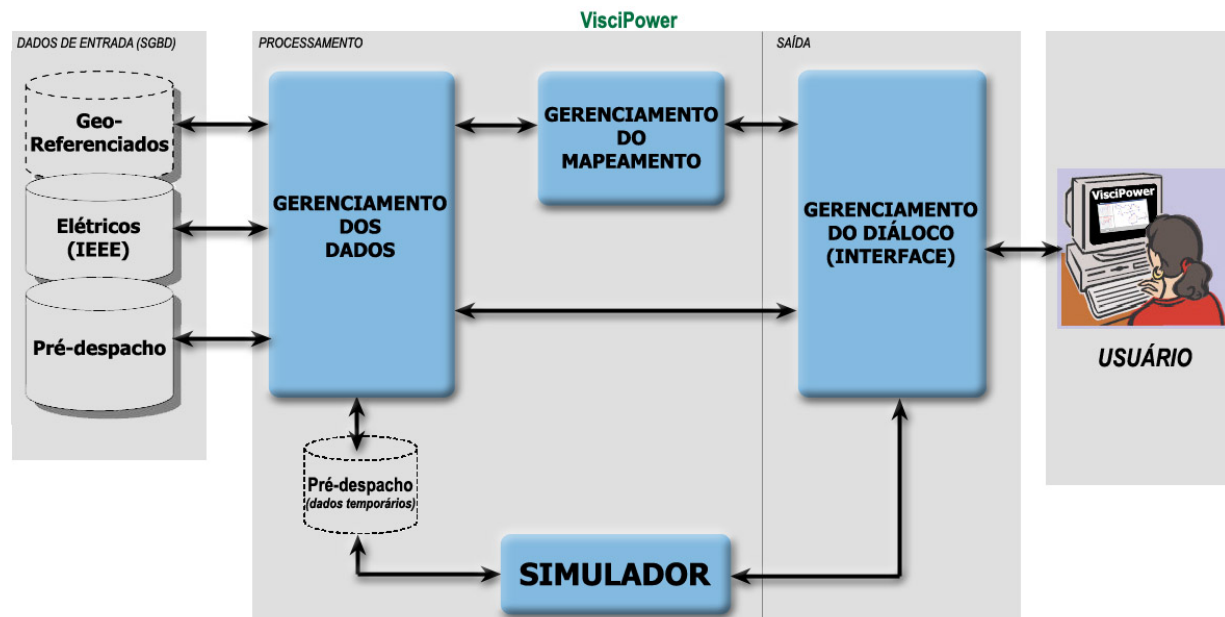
VisciPower

DADOS DE ENTRADA (SGBD)

Geo-Referenciados

Elétricos (IEEE)

Pré-despacho

PROCESSAMENTO

GERENCIAMENTO DOS DADOS

GERENCIAMENTO DO MAPEAMENTO

Pré-despacho (dados temporários)

SIMULADOR

SAÍDA

GERENCIAMENTO DO DIÁLOCO (INTERFACE)

VisciPower

USUÁRIO